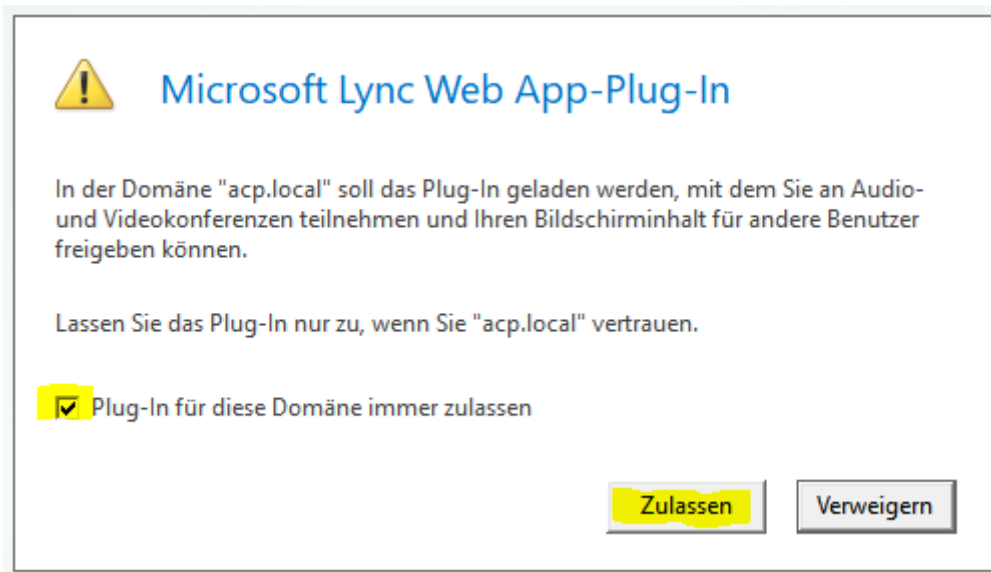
Microsoft Lync Web App-Plug-In

In der Domäne "acp.local" soll das Plug-In geladen werden, mit dem Sie an Audio- und Videokonferenzen teilnehmen und Ihren Bildschirminhalt für andere Benutzer freigeben können.

Lassen Sie das Plug-In nur zu, wenn Sie "acp.local" vertrauen.

Plug-In für diese Domäne immer zulassen

Zulassen

Verweigern